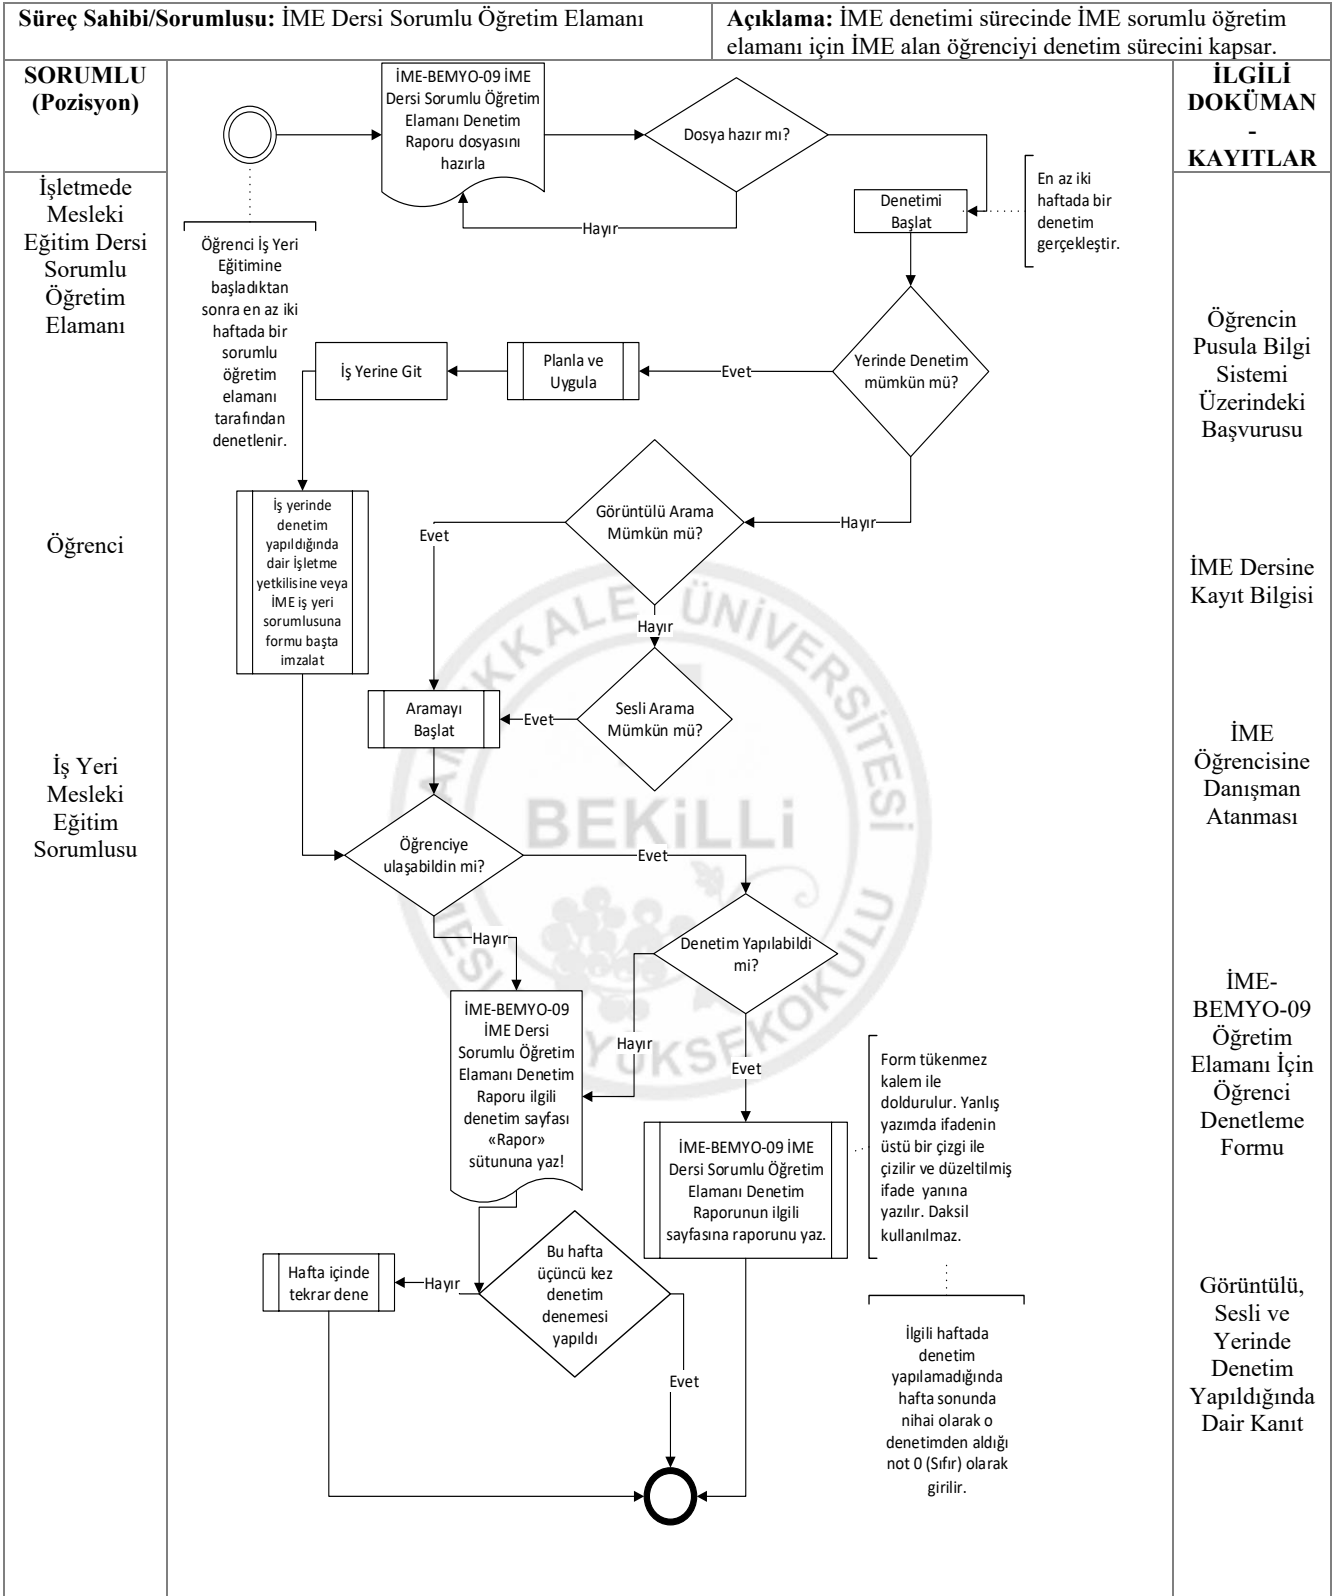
**Süreç Sahibi/Sorumlusu:** İME Dersi Sorumlu Öğretim Elamanı

**Açıklama:** İME denetimi sürecinde İME sorumlu öğretim elamanı için İME alan öğrenciyi denetim sürecini kapsar.

**SORUMLU (Pozisyon)**

İşletmede Mesleki Eğitim Dersi Sorumlu Öğretim Elamanı

Öğrenci

İş Yeri Mesleki Eğitim Sorumlusu

İME-BEMYO-09 İME Dersi Sorumlu Öğretim Elamanı Denetim Raporu dosyasını hazırla

Dosya hazır mı?

Hayır

Öğrenci İş Yeri Eğitimine başladıktan sonra en az iki haftada bir sorumlu öğretim elamanı tarafından denetlenir.

Denetimi Başlat

En az iki haftada bir denetim gerçekleştir.

Yerinde Denetim mümkün mü?

Evet

Planla ve Uygula

İş Yerine Git

İş yerinde denetim yapıldığında dair İşletme yetkilisine veya İME iş yeri sorumlusuna formu başta imzalat

Hayır

Görüntülü Arama Mümkün mü?

Evet

Hayır

Sesli Arama Mümkün mü?

Evet

Aramayı Başlat

Öğrenciye ulaşabildin mi?

Evet

Hayır

Denetim Yapılabildi mi?

Hayır

Evet

İME-BEMYO-09 İME Dersi Sorumlu Öğretim Elamanı Denetim Raporu ilgili denetim sayfası «Rapor» sütununa yaz!

İME-BEMYO-09 İME Dersi Sorumlu Öğretim Elamanı Denetim Raporunun ilgili sayfasına raporunu yaz.

Form tükenmez kalem ile doldurulur. Yanlış yazımda ifadenin üstü bir çizgi ile çizilir ve düzeltilmiş ifade yanına yazılır. Daksil kullanılmaz.

Bu hafta üçüncü kez denetim denemesi yapıldı

Hayır

Hafta içinde tekrar dene

Evet

İlgili haftada denetim yapılamadığında hafta sonunda nihai olarak o denetimden aldığı not 0 (Sıfır) olarak girilir.

**İLGİLİ DOKÜMAN - KAYITLAR**

Öğrencin Pusula Bilgi Sistemi Üzerindeki Başvurusu

İME Dersine Kayıt Bilgisi

İME Öğrencisine Danışman Atanması

İME-BEMYO-09 Öğretim Elamanı İçin Öğrenci Denetleme Formu

Görüntülü, Sesli ve Yerinde Denetim Yapıldığında Dair Kanıt

PAMUKKALE ÜNİVERSİTESİ BEKİLLİ MESLEK YÜKSEKOKULU